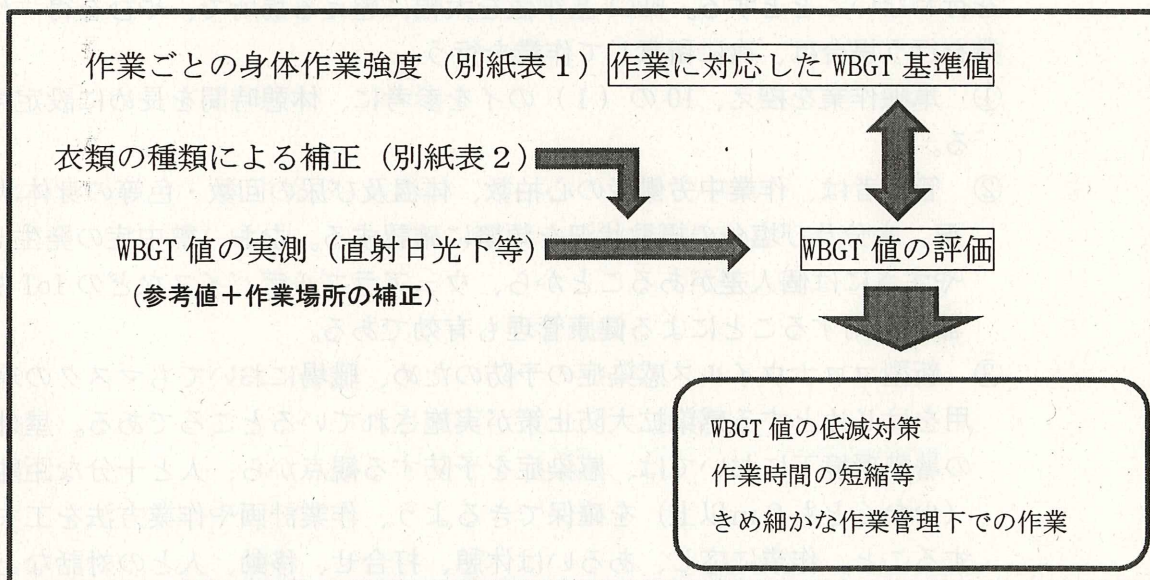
作業ごとの身体作業強度（別紙表１） 作業に対応した WBGT 基準値

衣類の種類による補正（別紙表２）

WBGT 値の実測（直射日光下等）
（参考値＋作業場所の補正）

WBGT 値の評価

WBGT 値の低減対策
作業時間の短縮等
きめ細かな作業管理下での作業